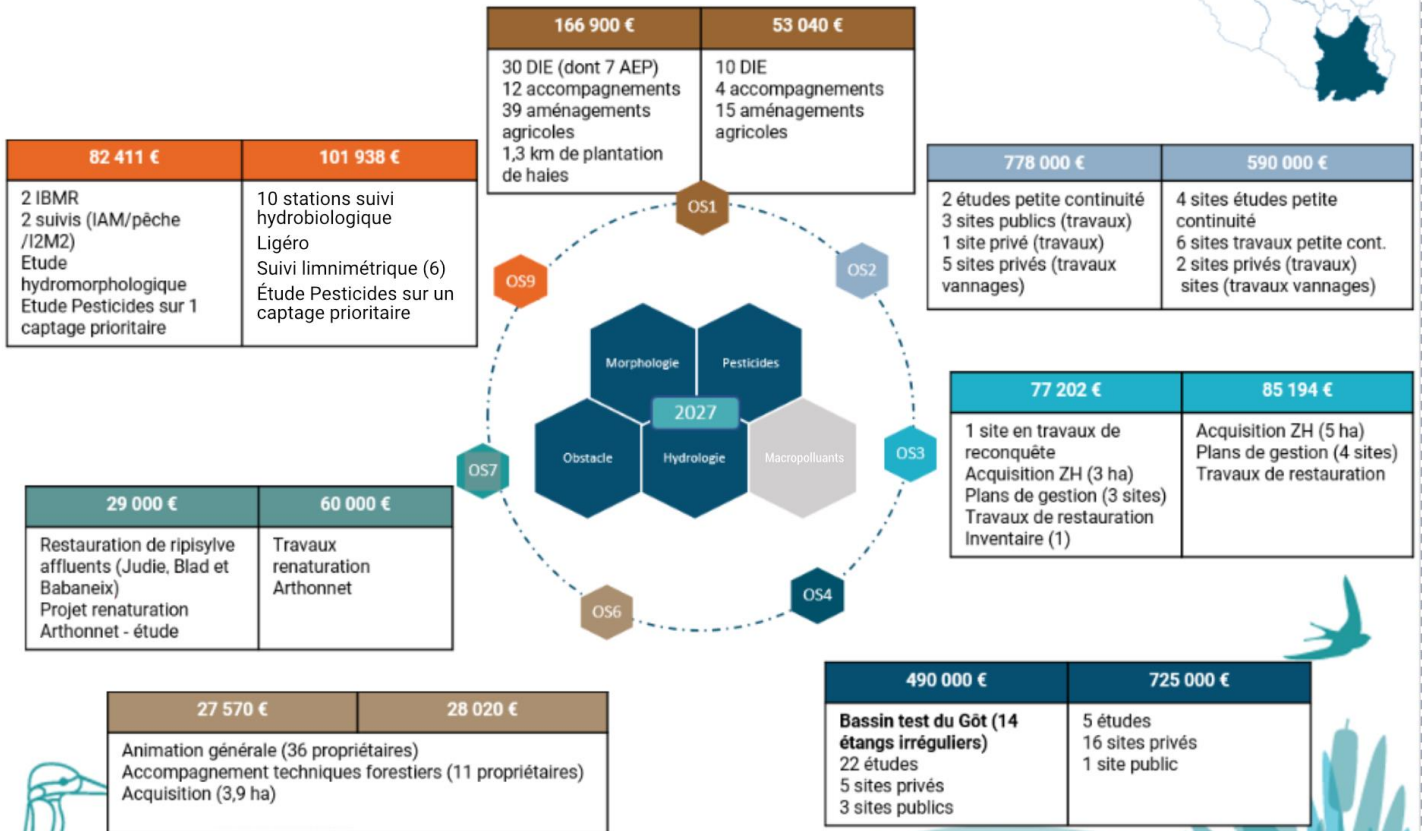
| 166 900 € | 53 040 € |
|---|---|
| 30 DIE (dont 7 AEP) 12 accompagnements 39 aménagements agricoles 1,3 km de plantation de haies | 10 DIE 4 accompagnements 15 aménagements agricoles |

| 82 411 € | 101 938 € |
|---|---|
| 2 IBMR 2 suivis (IAM/pêche /I2M2) Etude hydromorphologique Etude Pesticides sur 1 captage prioritaire | 10 stations suivi hydrobiologique Ligéro Suivi limnimétrique (6) Étude Pesticides sur un captage prioritaire |

| 778 000 € | 590 000 € |
|---|---|
| 2 études petite continuité 3 sites publics (travaux) 1 site privé (travaux) 5 sites privés (travaux vannages) | 4 sites études petite continuité 6 sites travaux petite cont. 2 sites privés (travaux) sites (travaux vannages) |

OS1
OS2
OS9
Morphologie
Pesticides
2027
Obstacle
Hydrologie
Macropolluants
OS7
OS3
OS4
OS6

| 77 202 € | 85 194 € |
|---|---|
| 1 site en travaux de reconquête Acquisition ZH (3 ha) Plans de gestion (3 sites) Travaux de restauration Inventaire (1) | Acquisition ZH (5 ha) Plans de gestion (4 sites) Travaux de restauration |

| 29 000 € | 60 000 € |
|---|---|
| Restauration de ripisylve affluents (Judie, Blad et Babaneix) Projet renaturation Arthonnet - étude | Travaux renaturation Arthonnet |

| 27 570 € | 28 020 € |
|---|---|
| Animation générale (36 propriétaires) Accompagnement techniques forestiers (11 propriétaires) Acquisition (3,9 ha) | |

| 490 000 € | 725 000 € |
|---|---|
| **Bassin test du Gôt (14 étangs irréguliers)** 22 études 5 sites privés 3 sites publics | 5 études 16 sites privés 1 site public |